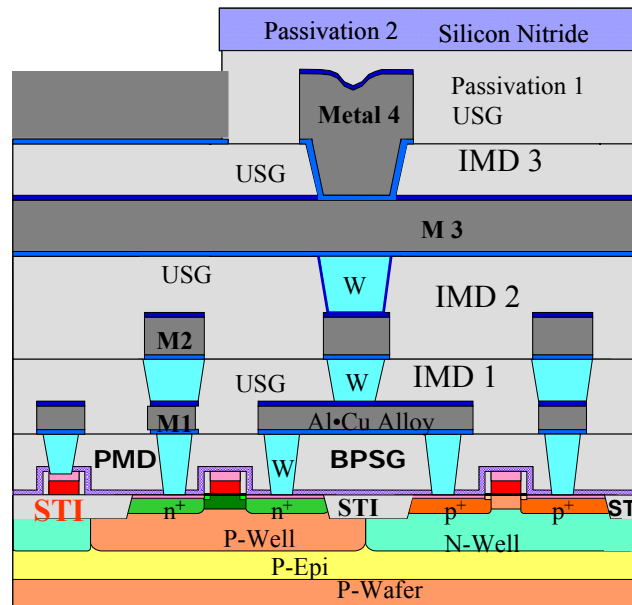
Passivation 2 Silicon Nitride

Metal 4

Passivation 1
USG

USG

IMD 3

M 3

USG

W

IMD 2

M2

W

USG

IMD 1

M1

Al•Cu Alloy

PMD

W

BPSG

STI

$n^+$

$n^+$

STI

$p^+$

$p^+$

ST

P-Well

N-Well

P-Epi

P-Wafer